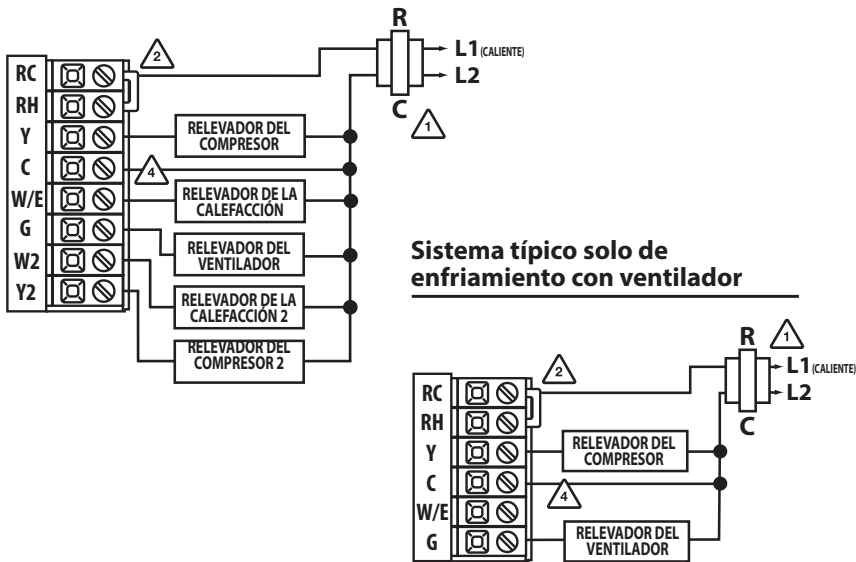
RC
RH
Y
C
W/E
G
W2
Y2

2

R
L1 (CALIENTE)
L2
C
1

RELEVADOR DEL COMPRESOR
4
RELEVADOR DE LA CALEFACCIÓN
RELEVADOR DEL VENTILADOR
RELEVADOR DE LA CALEFACCIÓN 2
RELEVADOR DEL COMPRESOR 2

Sistema típico solo de enfriamiento con ventilador

R
1
L1 (CALIENTE)
L2
C

RC
RH
Y
C
W/E
G

2
RELEVADOR DEL COMPRESOR
4
RELEVADOR DEL VENTILADOR